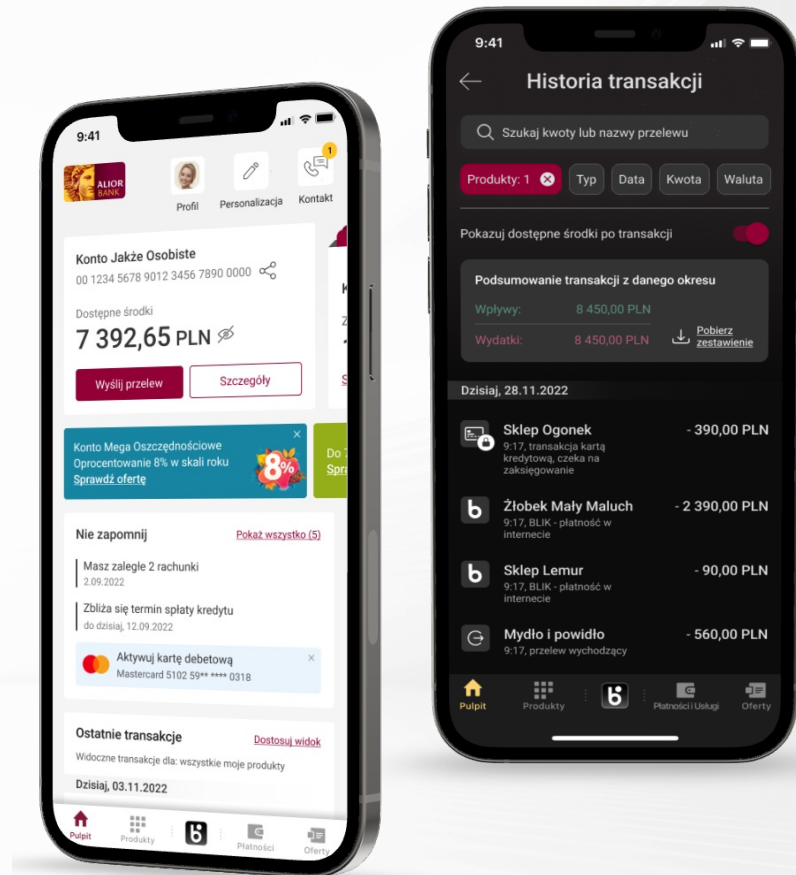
9:41

ALIOR BANK

Profil

Personalizacja

1

Kontakt

Konto Jakże Osobiste
00 1234 5678 9012 3456 7890 0000

Dostępne środki
7 392,65 PLN

Wyślij przelew

Szczegóły

Konto Mega Oszczędnościowe
Oprocentowanie 8% w skali roku
Sprawdź ofertę

8%

Nie zapomnij

Pokaż wszystko (5)

Masz zaległe 2 rachunki
2.09.2022

Zbliża się termin spłaty kredytu
do dzisiaj, 12.09.2022

Aktywuj kartę debetową
Mastercard 5102 59** **** 0318

Ostatnie transakcje

Dostosuj widok

Widoczne transakcje dla: wszystkie moje produkty

Dzisiaj, 03.11.2022

Pulpit

Produkty

Płatności

Oferty

9:41

Historia transakcji

Szukaj kwoty lub nazwy przelewu

Produkty: 1

Typ

Data

Kwota

Waluta

Pokazuj dostępne środki po transakcji

Podsumowanie transakcji z danego okresu

Wpływy: 8 450,00 PLN

Wydatki: 8 450,00 PLN

Pobierz zestawienie

Dzisiaj, 28.11.2022

Sklep Ogonek
9:17, transakcja kartą kredytową, czeka na zaksięgowanie
- 390,00 PLN

Żłobek Mały Maluch
9:17, BLIK - płatność w internecie
- 2 390,00 PLN

Sklep Lemur
9:17, BLIK - płatność w internecie
- 90,00 PLN

Mydło i powidło
9:17, przelew wychodzący
- 560,00 PLN

Pulpit

Produkty

Płatności i Usługi

Oferty